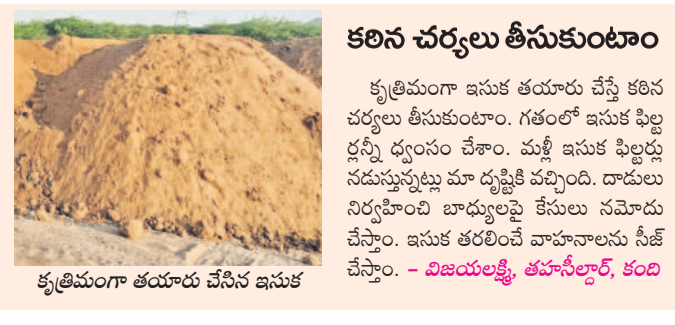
కఠిన చర్యలు తీసుకుంటాం

కృత్రిమంగా ఇసుక తయారు చేస్తే కఠిన చర్యలు తీసుకుంటాం. గతంలో ఇసుక ఫిల్టర్లన్నీ ధ్వంసం చేశాం. మళ్లీ ఇసుక ఫిల్టర్లు నడుస్తున్నట్లు మా దృష్టికి వచ్చింది. దాడులు నిర్వహించి బాధ్యులపై కేసులు నమోదు చేస్తాం. ఇసుక తరలించే వాహనాలను సీజ్ చేస్తాం. – విజయలక్ష్మి, తహసీల్దార్, కంది

కృత్రిమంగా తయారు చేసిన ఇసుక